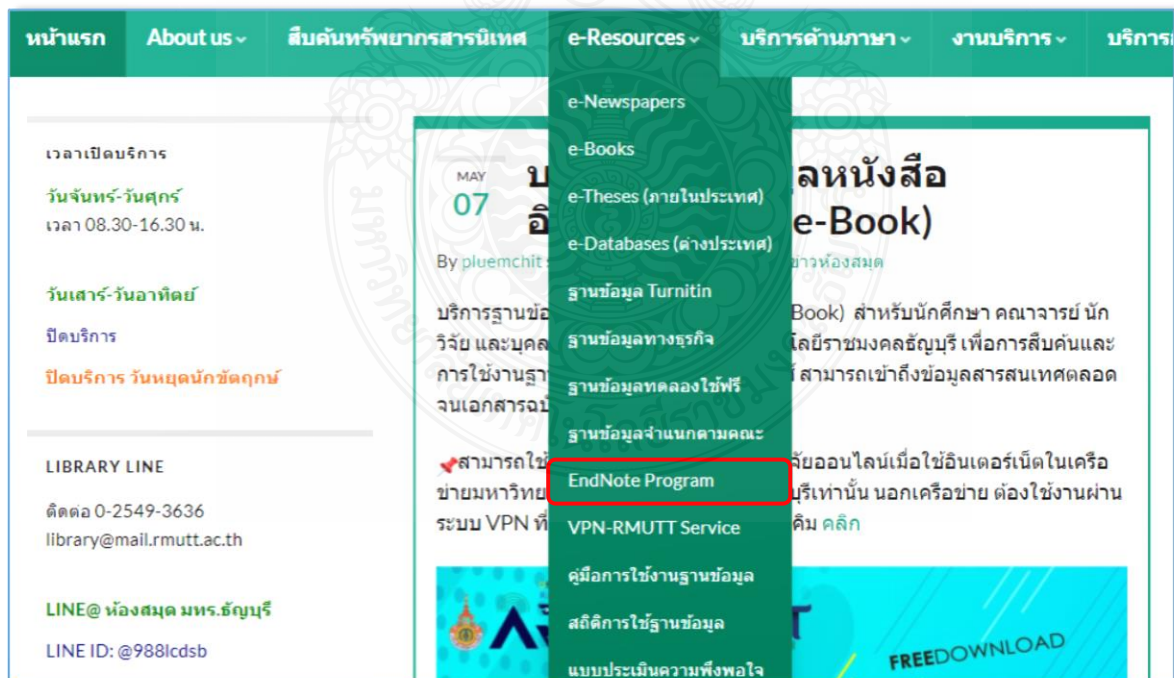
หน้าแรก About us ⌄ สืบค้นทรัพยากรสารนิเทศ e-Resources ⌄ บริการด้านภาษา ⌄ งานบริการ ⌄ บริการ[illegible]

e-Newspapers
e-Books
e-Theses (ภายในประเทศ)
e-Databases (ต่างประเทศ)
ฐานข้อมูล Turnitin
ฐานข้อมูลทางธุรกิจ
ฐานข้อมูลทดลองใช้ฟรี
ฐานข้อมูลจำแนกตามคณะ
EndNote Program
VPN-RMUTT Service
คู่มือการใช้งานฐานข้อมูล
สถิติการใช้ฐานข้อมูล
แบบประเมินความพึงพอใจ

เวลาเปิดบริการ
วันจันทร์-วันศุกร์
เวลา 08.30-16.30 น.

วันเสาร์-วันอาทิตย์
ปิดบริการ
ปิดบริการ วันหยุดนักขัตฤกษ์

LIBRARY LINE
ติดต่อ 0-2549-3636
library@mail.rmutt.ac.th

LINE@ ห้องสมุด มทร.ธัญบุรี
LINE ID: @988lcdsb

MAY
07
บ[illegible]ลหนังสือ
อิ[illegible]e-Book)
By pluemchit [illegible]ข่าวห้องสมุด

บริการฐานข้อ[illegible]Book) สำหรับนักศึกษา คณาจารย์ นักวิจัย และบุคล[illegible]โลยีราชมงคลธัญบุรี เพื่อการสืบค้นและการใช้งานฐา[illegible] สามารถเข้าถึงข้อมูลสารสนเทศตลอดจนเอกสารฉบั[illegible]

📌สามารถใช้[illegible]ลัยออนไลน์เมื่อใช้อินเตอร์เน็ตในเครือข่ายมหาวิทย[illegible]บุรีเท่านั้น นอกเครือข่าย ต้องใช้งานผ่านระบบ VPN ที่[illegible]เติม คลิก

FREEDOWNLOAD